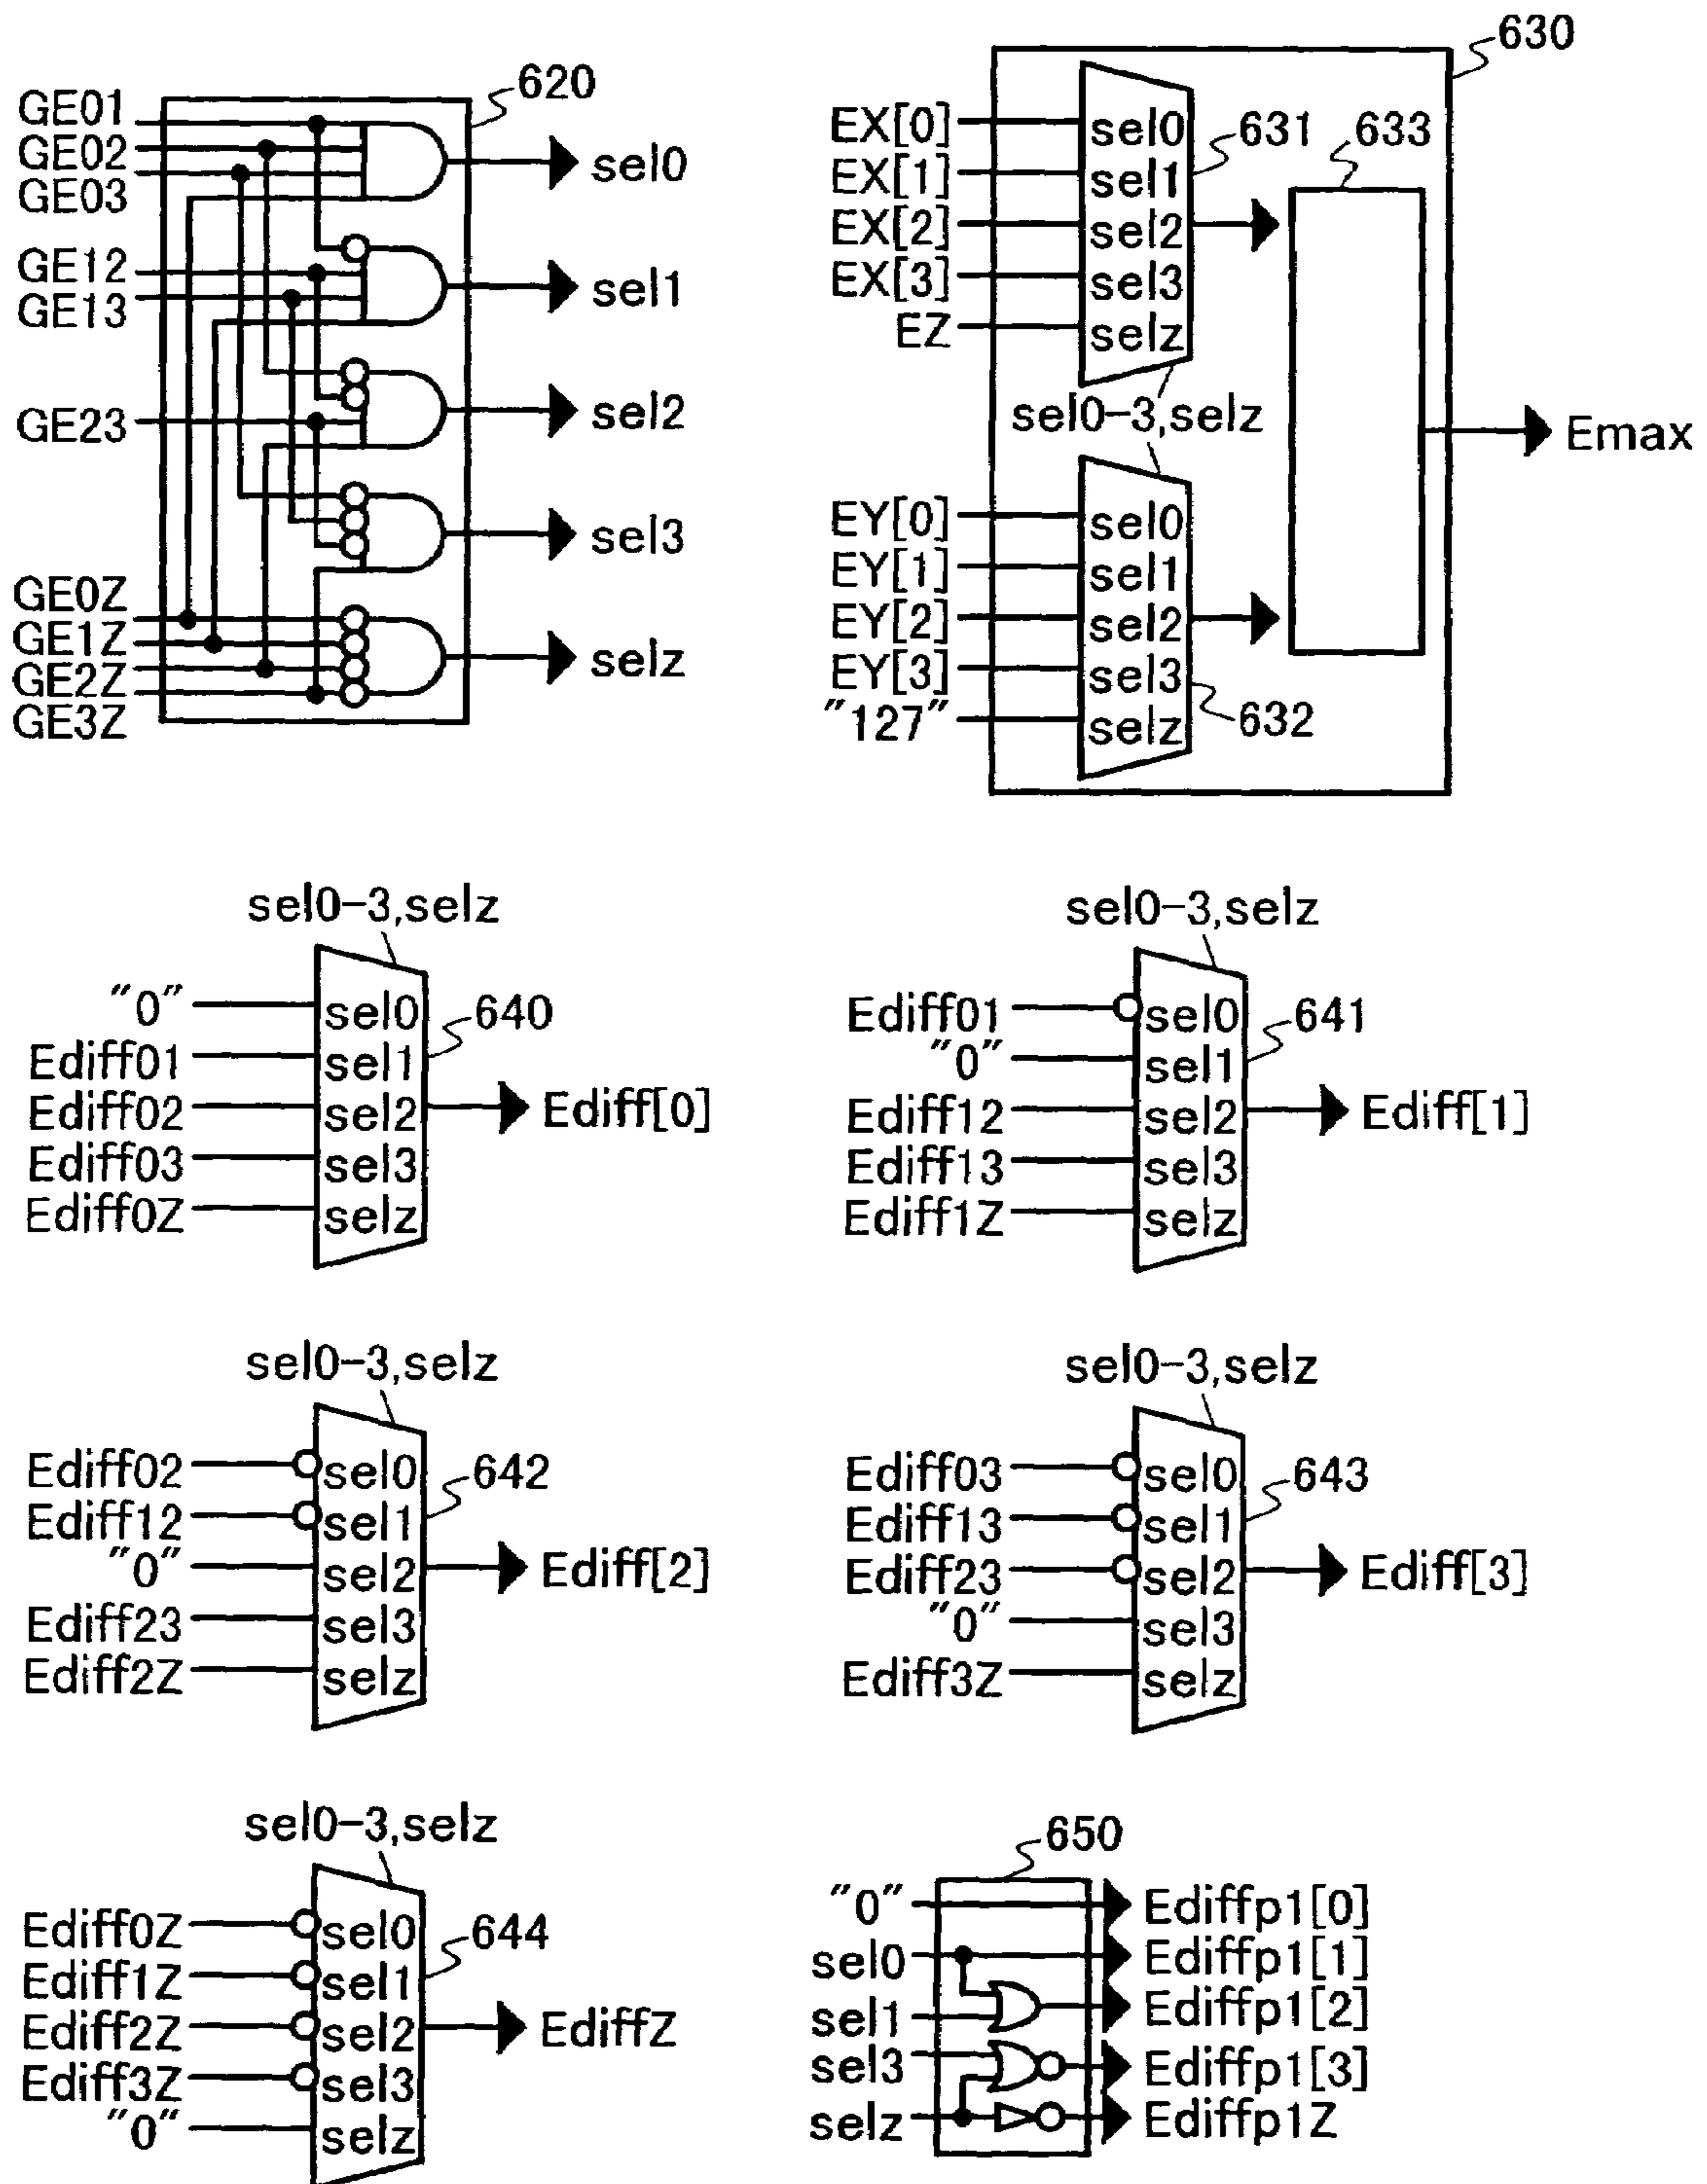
620
GE01
GE02
GE03
GE12
GE13
GE23
GE0Z
GE1Z
GE2Z
GE3Z
sel0
sel1
sel2
sel3
selz

630
EX[0]
EX[1]
EX[2]
EX[3]
EZ
sel0
sel1
sel2
sel3
selz
631
633
sel0-3,selz
EY[0]
EY[1]
EY[2]
EY[3]
"127"
sel0
sel1
sel2
sel3
selz
632
Emax

sel0-3,selz
"0"
Ediff01
Ediff02
Ediff03
Ediff0Z
sel0
sel1
sel2
sel3
selz
640
Ediff[0]

sel0-3,selz
Ediff01
"0"
Ediff12
Ediff13
Ediff1Z
sel0
sel1
sel2
sel3
selz
641
Ediff[1]

sel0-3,selz
Ediff02
Ediff12
"0"
Ediff23
Ediff2Z
sel0
sel1
sel2
sel3
selz
642
Ediff[2]

sel0-3,selz
Ediff03
Ediff13
Ediff23
"0"
Ediff3Z
sel0
sel1
sel2
sel3
selz
643
Ediff[3]

sel0-3,selz
Ediff0Z
Ediff1Z
Ediff2Z
Ediff3Z
"0"
sel0
sel1
sel2
sel3
selz
644
EdiffZ

650
"0"
sel0
sel1
sel3
selz
Ediffp1[0]
Ediffp1[1]
Ediffp1[2]
Ediffp1[3]
Ediffp1Z